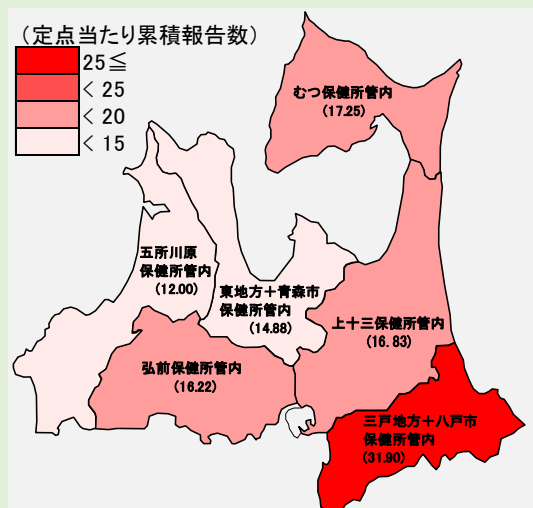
（定点当たり累積報告数）
25≦
＜ 25
＜ 20
＜ 15

むつ保健所管内
（17.25）

五所川原
保健所管内
（12.00）

東地方＋青森市
保健所管内
（14.88）

上十三保健所管内
（16.83）

弘前保健所管内
（16.22）

三戸地方＋八戸市
保健所管内
（31.90）